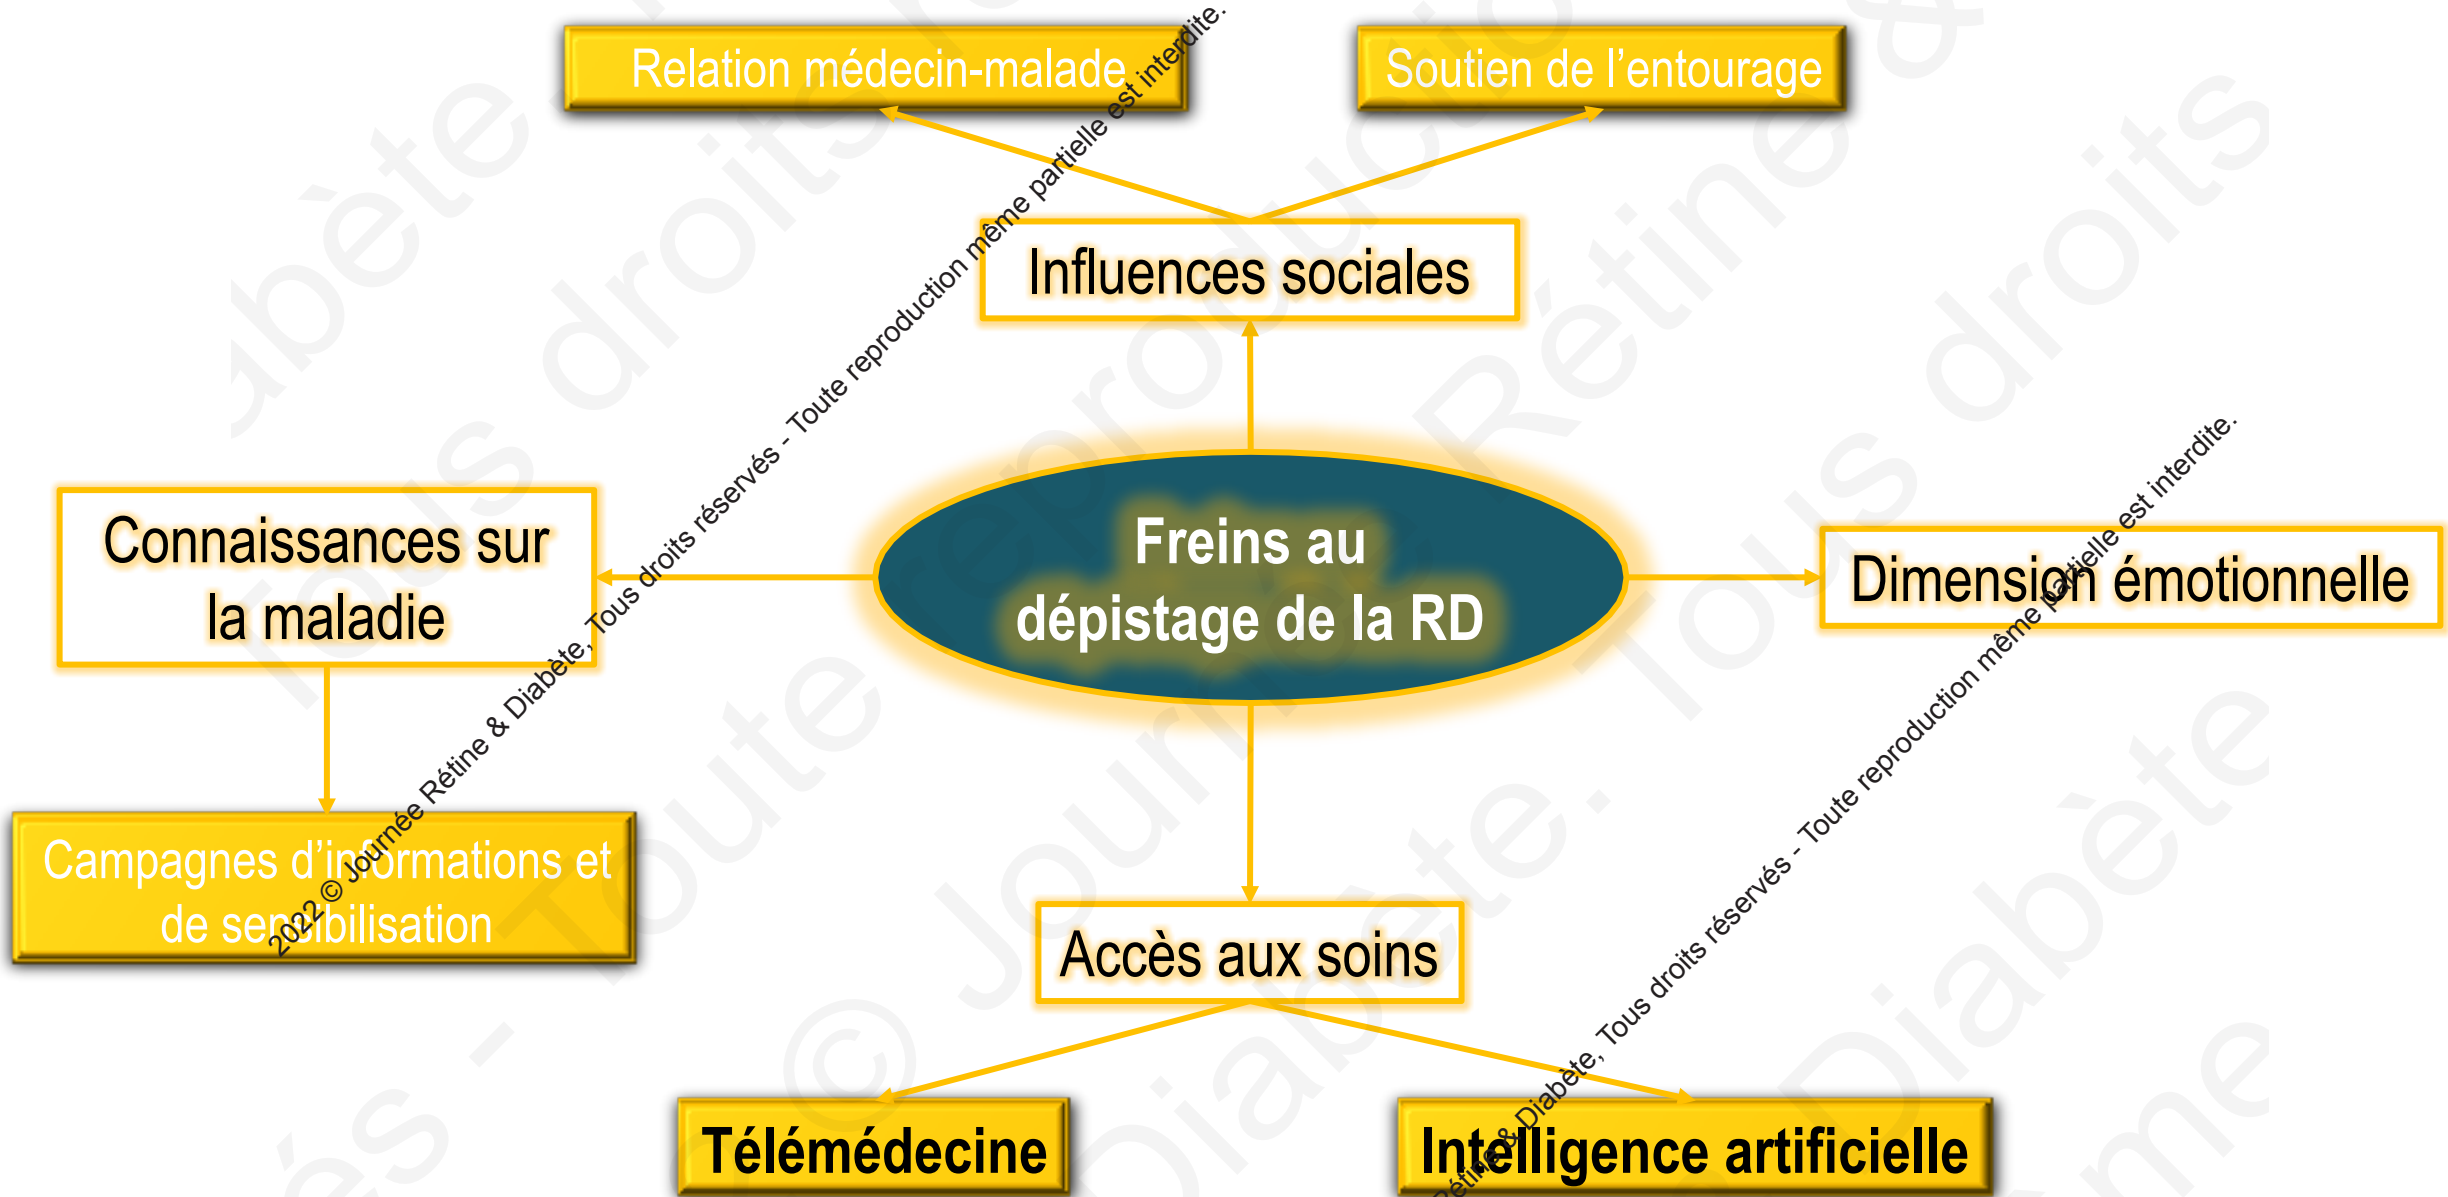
Relation médecin-malade

Soutien de l'entourage

Influences sociales

Connaissances sur la maladie

Freins au dépistage de la RD

Dimension émotionnelle

Campagnes d'informations et de sensibilisation

Accès aux soins

Télémédecine

Intelligence artificielle

2022 © Journée Rétine & Diabète, Tous droits réservés - Toute reproduction même partielle est interdite.

Rétine & Diabète, Tous droits réservés - Toute reproduction même partielle est interdite.